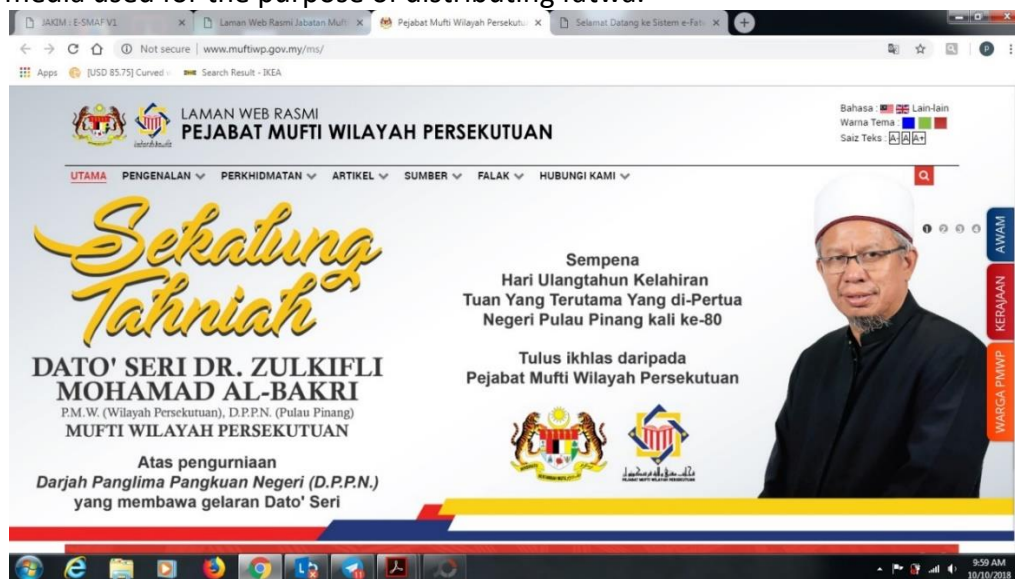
media used for the purpose of distributing fatwa.

JAKIM : E-SMAF V1
Laman Web Rasmi Jabatan Mufti
Pejabat Mufti Wilayah Persekutu
Selamat Datang ke Sistem e-Fatw

Not secure | www.muftiwp.gov.my/ms/

Apps [USD 85.75] Curved Search Result - IKEA

LAMAN WEB RASMI
PEJABAT MUFTI WILAYAH PERSEKUTUAN

Bahasa : Lain-lain
Warna Tema :
Saiz Teks : A- A A+

UTAMA PENGENALAN PERKHIDMATAN ARTIKEL SUMBER FALAK HUBUNGI KAMI

Sekalung Tahniah

DATO' SERI DR. ZULKIFLI MOHAMAD AL-BAKRI
P.M.W. (Wilayah Persekutuan), D.P.P.N. (Pulau Pinang)
MUFTI WILAYAH PERSEKUTUAN

Atas pengurniaan
Darjah Panglima Pangkuan Negeri (D.P.P.N.)
yang membawa gelaran Dato' Seri

Sempena
Hari Ulangtahun Kelahiran
Tuan Yang Terutama Yang di-Pertua
Negeri Pulau Pinang kali ke-80

Tulus ikhlas daripada
Pejabat Mufti Wilayah Persekutuan

AWAM
KERAJAAN
WARGA PMWP

9:59 AM
10/10/2018